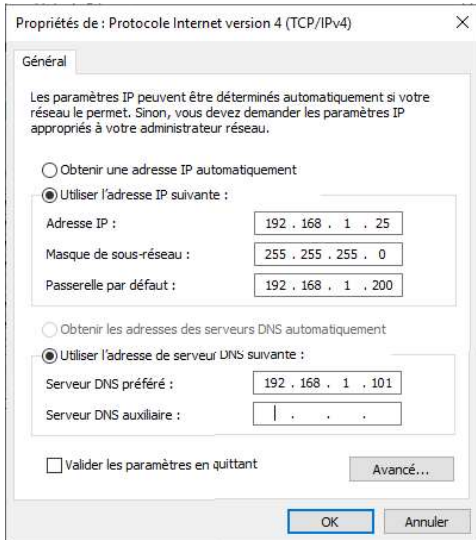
Propriétés de : Protocole Internet version 4 (TCP/IPv4)

×

Général

Les paramètres IP peuvent être déterminés automatiquement si votre réseau le permet. Sinon, vous devez demander les paramètres IP appropriés à votre administrateur réseau.

Obtenir une adresse IP automatiquement

Utiliser l'adresse IP suivante :

Adresse IP : 192 . 168 . 1 . 25

Masque de sous-réseau : 255 . 255 . 255 . 0

Passerelle par défaut : 192 . 168 . 1 . 200

Obtenir les adresses des serveurs DNS automatiquement

Utiliser l'adresse de serveur DNS suivante :

Serveur DNS préféré : 192 . 168 . 1 . 101

Serveur DNS auxiliaire : . . .

Valider les paramètres en quittant

Avancé...

OK

Annuler